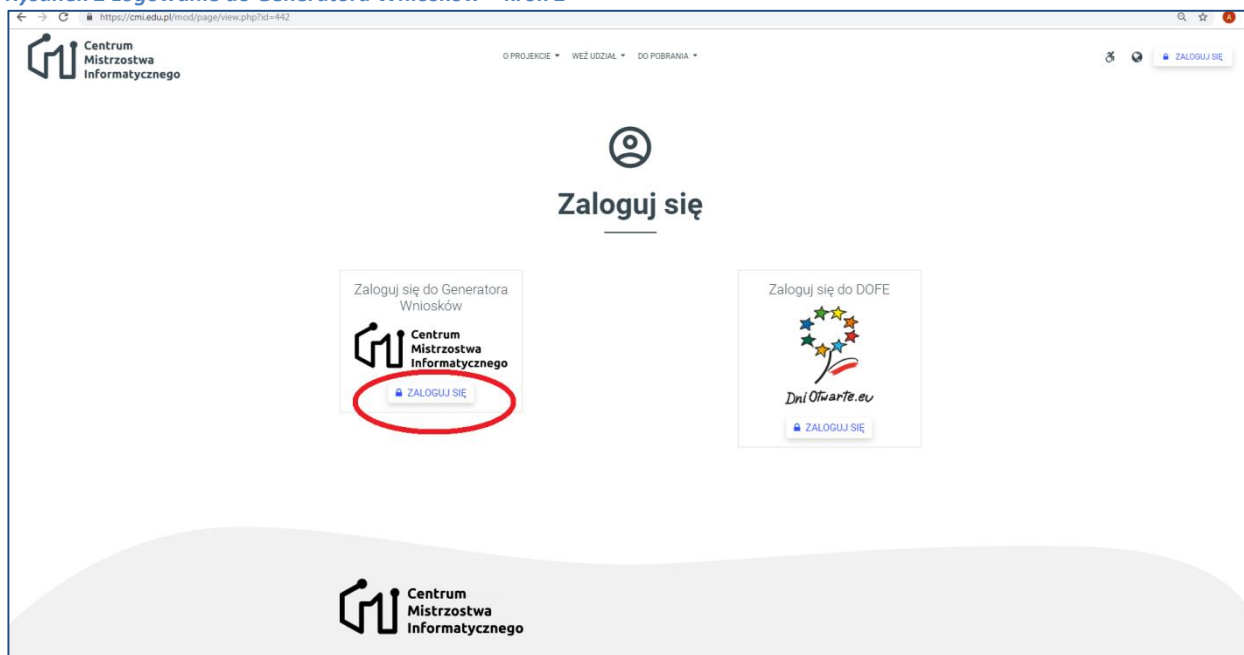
Rysunek 2 Logowanie do Generatora Wniosków – krok 2

https://cmi.edu.pl/mod/page/view.php?id=442

Centrum Mistrzostwa Informatycznego

O PROJEKCIE ▾ WEŹ UDZIAŁ ▾ DO POBRANIA ▾

ZALOGUJ SIĘ

Zaloguj się

Zaloguj się do Generatora Wniosków

Centrum Mistrzostwa Informatycznego

ZALOGUJ SIĘ

Zaloguj się do DOFE

Dni Otwarte.eu

ZALOGUJ SIĘ

Centrum Mistrzostwa Informatycznego